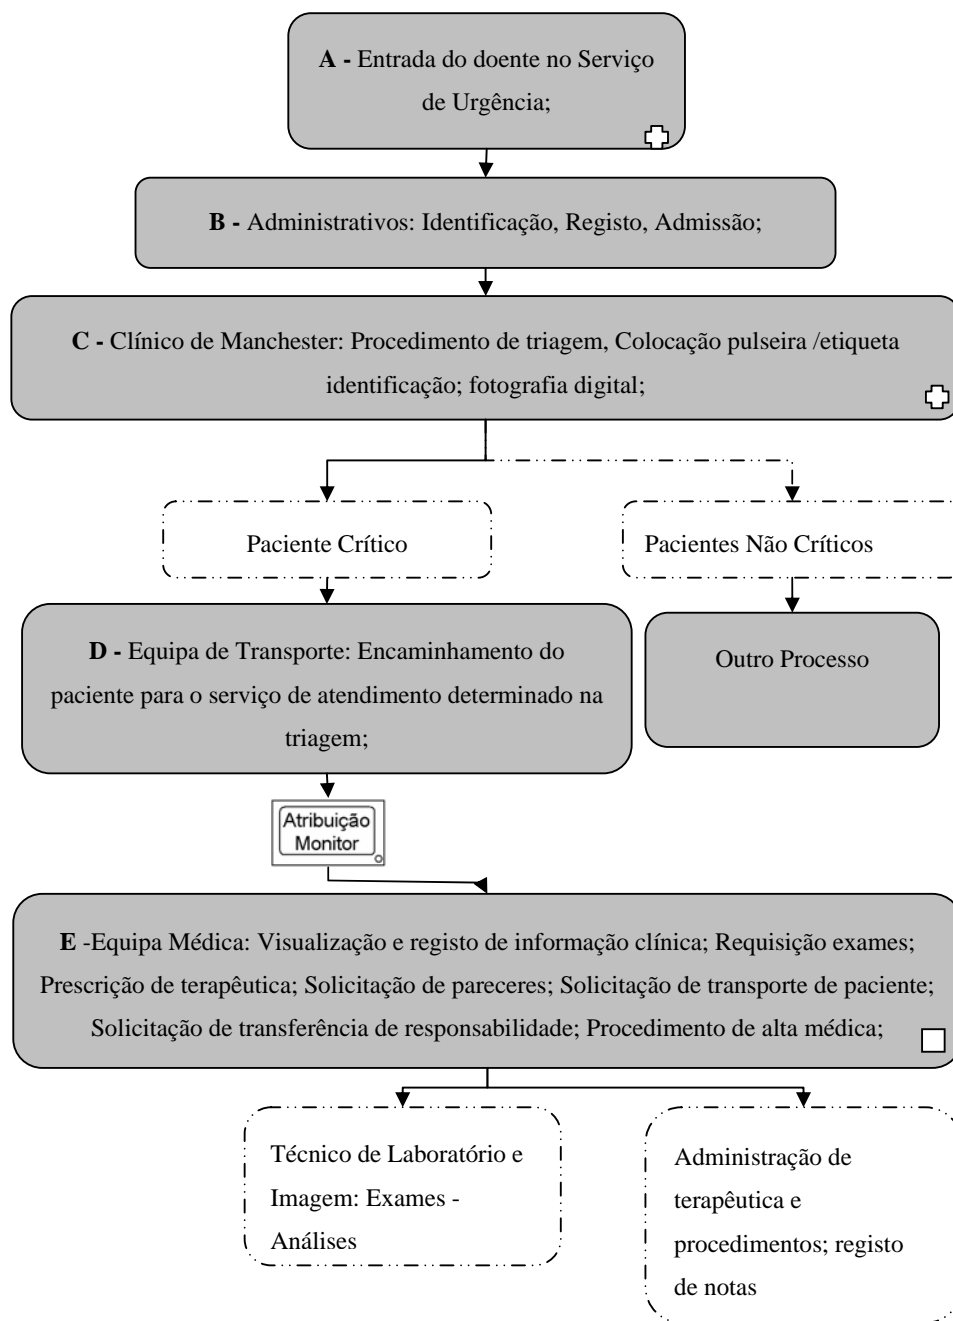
**A -** Entrada do doente no Serviço de Urgência;

**B -** Administrativos: Identificação, Registo, Admissão;

**C -** Clínico de Manchester: Procedimento de triagem, Colocação pulseira /etiqueta identificação; fotografia digital;

Paciente Crítico

Pacientes Não Críticos

**D -** Equipa de Transporte: Encaminhamento do paciente para o serviço de atendimento determinado na triagem;

Outro Processo

Atribuição Monitor

**E** -Equipa Médica: Visualização e registo de informação clínica; Requisição exames; Prescrição de terapêutica; Solicitação de pareceres; Solicitação de transporte de paciente; Solicitação de transferência de responsabilidade; Procedimento de alta médica;

Técnico de Laboratório e Imagem: Exames - Análises

Administração de terapêutica e procedimentos; registo de notas